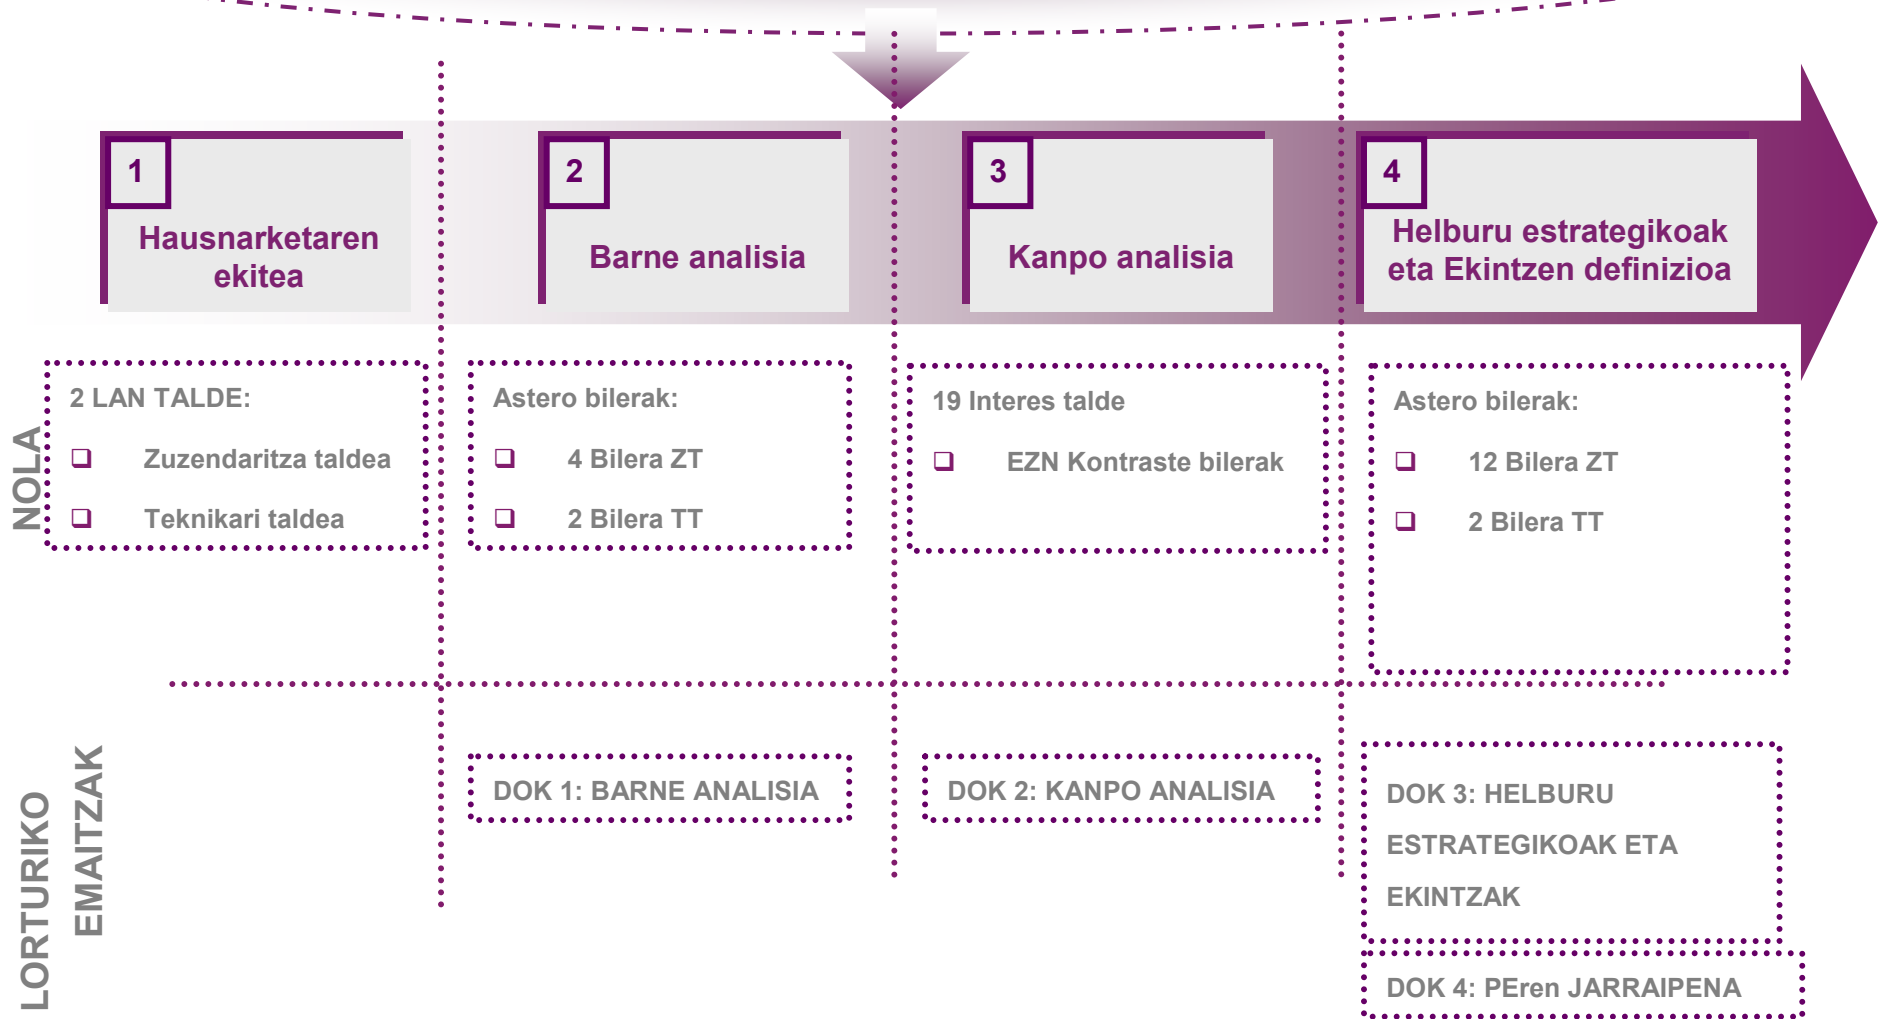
1
Hausnarketaren ekitea

2
Barne analisia

3
Kanpo analisia

4
Helburu estrategikoak eta Ekintzen definizioa

NOLA

2 LAN TALDE:
❑ Zuzendaritza taldea
❑ Teknikari taldea

Astero bilerak:
❑ 4 Bilera ZT
❑ 2 Bilera TT

19 Interes talde
❑ EZN Kontraste bilerak

Astero bilerak:
❑ 12 Bilera ZT
❑ 2 Bilera TT

LORTURIKO EMAITZAK

DOK 1: BARNE ANALISIA

DOK 2: KANPO ANALISIA

DOK 3: HELBURU ESTRATEGIKOAK ETA EKINTZAK

DOK 4: PEren JARRAIPENA